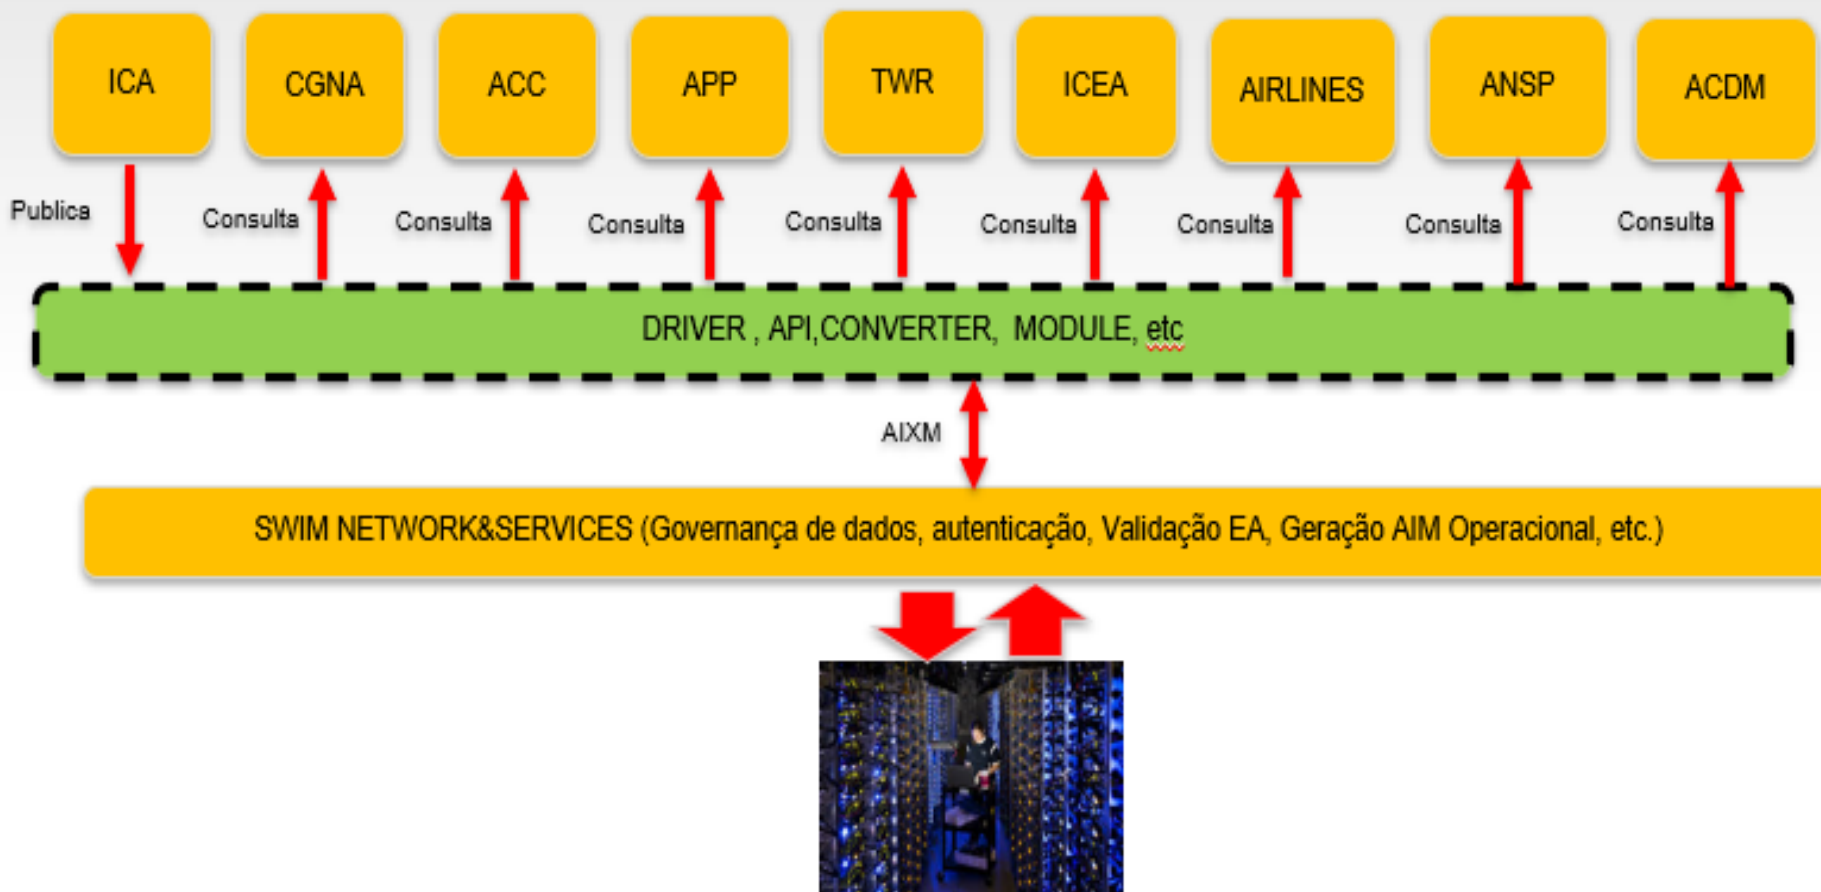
ICA
CGNA
ACC
APP
TWR
ICEA
AIRLINES
ANSP
ACDM

Publica
Consulta
Consulta
Consulta
Consulta
Consulta
Consulta
Consulta
Consulta

DRIVER , API,CONVERTER, MODULE, etc

AIXM

SWIM NETWORK&SERVICES (Governança de dados, autenticação, Validação EA, Geração AIM Operacional, etc.)